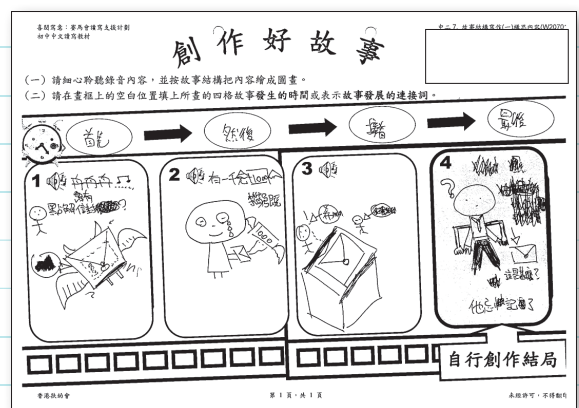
喜閱寫意：賽馬會讀寫支援計劃
初中中文讀寫教材

創 作 好 故 事

中二7 故事結構寫作(一)續寫內容(W2070

(一) 請細心聆聽錄音內容，並按故事結構把內容繪成圖畫。
(二) 請在框上的空白位置填上所畫的四格故事發生的時間或表示故事發展的連接詞。

首先

然後

接着

最後

1 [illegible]
點解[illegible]

2 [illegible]

3

4
詛咒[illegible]?
他死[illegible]

自行創作結局

香港扶幼會

第 1 頁，共 1 頁

未經許可，不得翻印